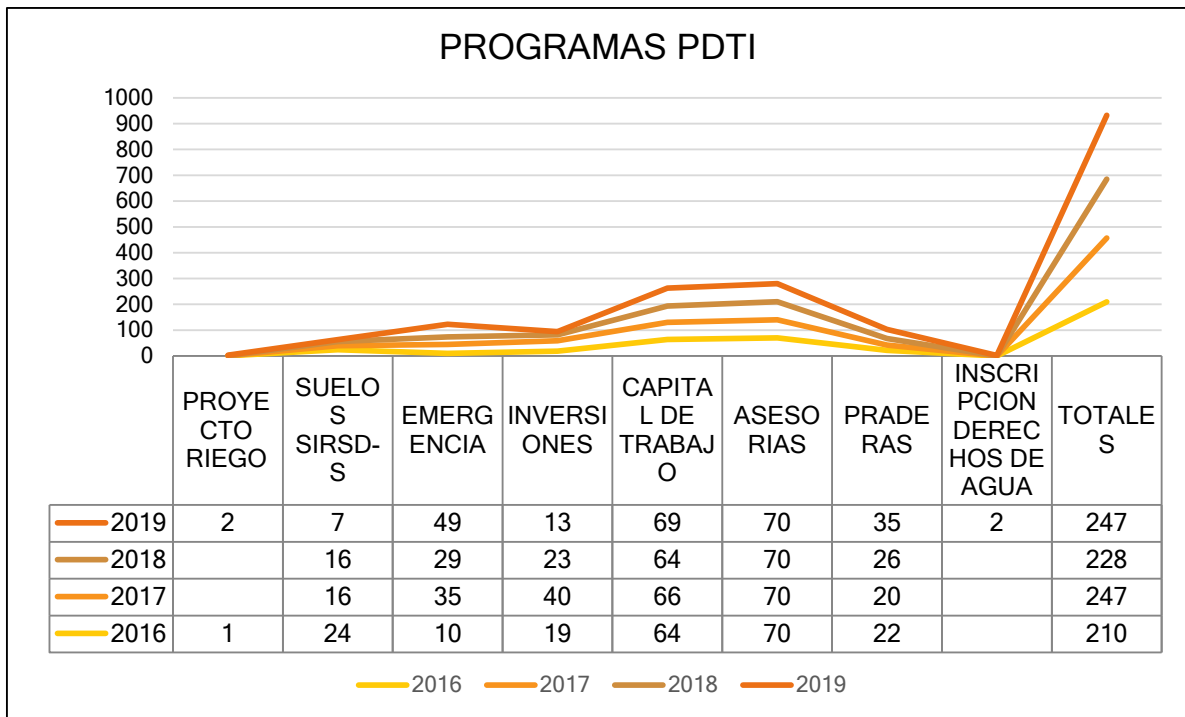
PROGRAMAS PDTI

1000
900
800
700
600
500
400
300
200
100
0

| | PROYECTO RIEGO | SUELOS SIRSD-S | EMERGENCIA | INVERSIONES | CAPITAL DE TRABAJO | ASESORIAS | PRADERAS | INSCRIPCION DERECHOS DE AGUA | TOTALES |
|---|---|---|---|---|---|---|---|---|---|
| 2019 | 2 | 7 | 49 | 13 | 69 | 70 | 35 | 2 | 247 |
| 2018 | | 16 | 29 | 23 | 64 | 70 | 26 | | 228 |
| 2017 | | 16 | 35 | 40 | 66 | 70 | 20 | | 247 |
| 2016 | 1 | 24 | 10 | 19 | 64 | 70 | 22 | | 210 |

2016 2017 2018 2019